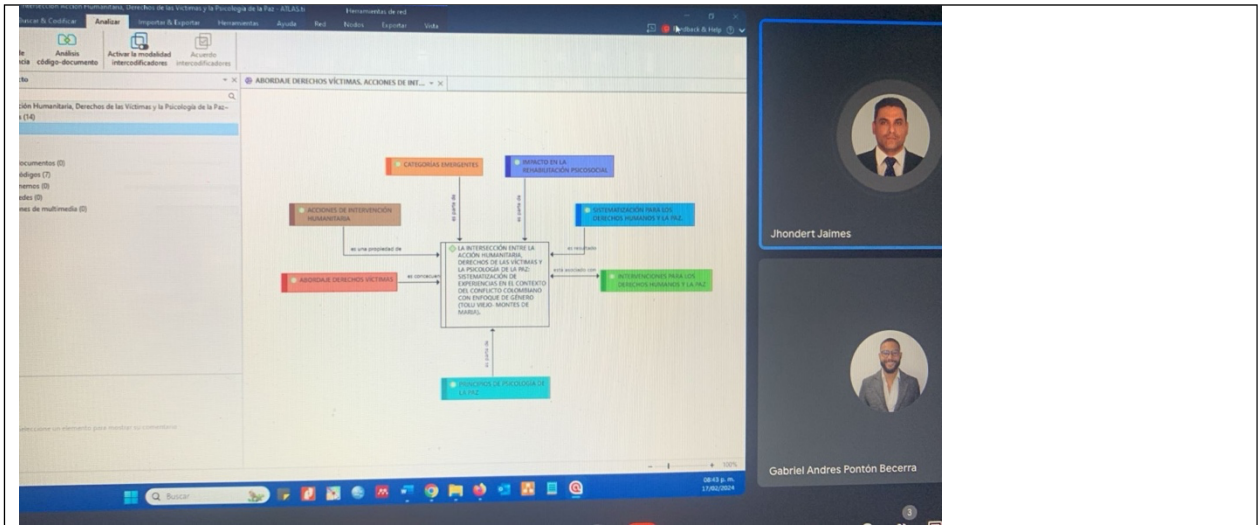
Intersección Acción Humanitaria, Derechos de las Víctimas y la Psicología de la Paz - ATLAS.ti Herramientas de red

Buscar & Codificar Analizar Importar & Exportar Herramientas Ayuda Red Nodos Exportar Vista

Feedback & Help

Análisis código-documento Activar la modalidad intercodificadores Acuerdo intercodificadores

ABORDAJE DERECHOS VÍCTIMAS, ACCIONES DE INT...

ción Humanitaria, Derechos de las Víctimas y la Psicología de la Paz- s (14)

ocumentos (0)
ódigos (7)
nemos (0)
edes (0)
nes de multimedia (0)

CATEGORIAS EMERGENTES

IMPACTO EN LA REHABILITACIÓN PSICOSOCIAL

ACCIONES DE INTERVENCIÓN HUMANITARIA

SISTEMATIZACIÓN PARA LOS DERECHOS HUMANOS Y LA PAZ.

es parte de

es parte de

es una propiedad de

es resultado

LA INTERSECCIÓN ENTRE LA ACCIÓN HUMANITARIA, DERECHOS DE LAS VÍCTIMAS Y LA PSICOLOGÍA DE LA PAZ: SISTEMATIZACIÓN DE EXPERIENCIAS EN EL CONTEXTO DEL CONFLICTO COLOMBIANO CON ENFOQUE DE GÉNERO (TOLU VIEJO -MONTES DE MARIA).

ABORDAJE DERECHOS VÍCTIMAS

es consecuen

está asociado con

INTERVENCIONES PARA LOS DERECHOS HUMANOS Y LA PAZ

es parte de

PRINCIPIOS DE PSICOLOGÍA DE LA PAZ

Seleccione un elemento para mostrar su comentario

100%

Buscar

08:43 p. m.
17/02/2024

Jhondert Jaimes

Gabriel Andres Pontón Becerra

3